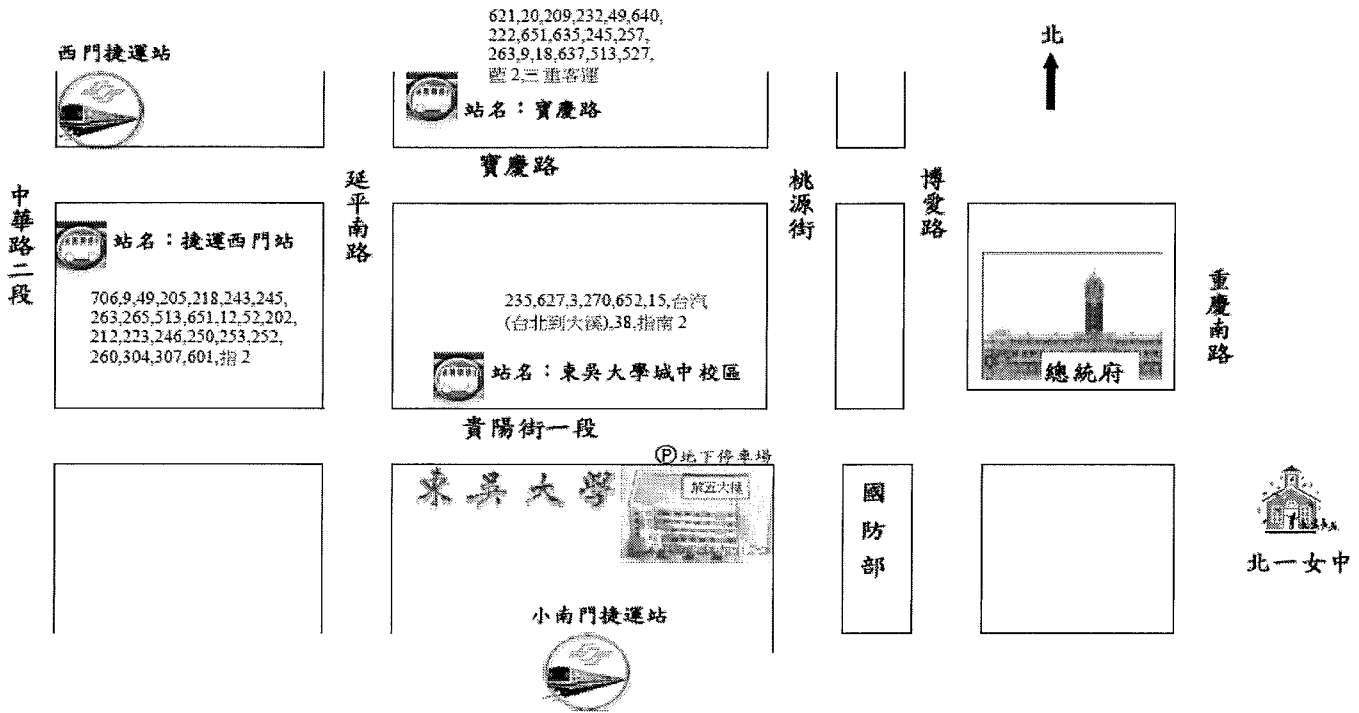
621,20,209,232,49,640,
222,651,635,245,257,
263,9,18,637,513,527,
藍2,三重客運

西門捷運站

北

站名：寶慶路

寶慶路

中華路二段

延平南路

桃源街

博愛路

站名：捷運西門站

706,9,49,205,218,243,245,
263,265,513,651,12,52,202,
212,223,246,250,253,252,
260,304,307,601,指2

235,627,3,270,652,15,台汽
(台北到大溪),38,指南2

站名：東吳大學城中校區

重慶南路

總統府

貴陽街一段

Ⓟ地下停車場

東吳大學

敬五大樓

國防部

北一女中

小南門捷運站